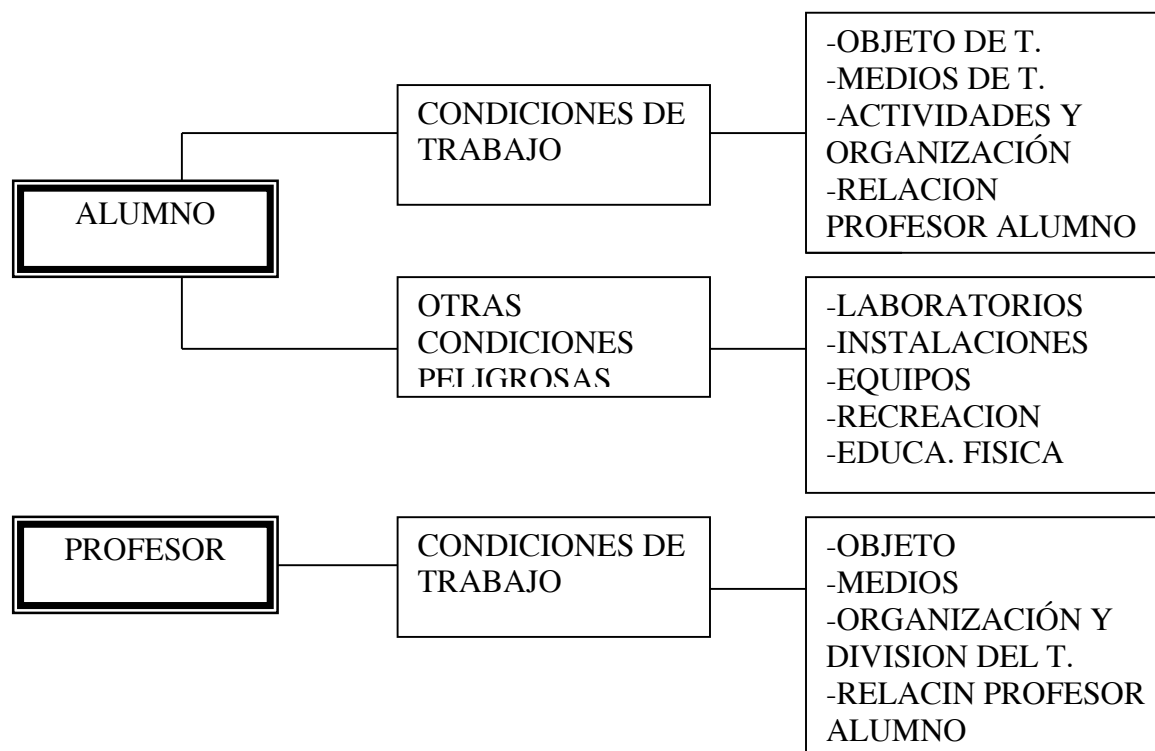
ALUMNO

CONDICIONES DE TRABAJO

-OBJETO DE T.
-MEDIOS DE T.
-ACTIVIDADES Y ORGANIZACIÓN
-RELACION PROFESOR ALUMNO

OTRAS CONDICIONES PELIGROSAS

-LABORATORIOS
-INSTALACIONES
-EQUIPOS
-RECREACION
-EDUCA. FISICA

PROFESOR

CONDICIONES DE TRABAJO

-OBJETO
-MEDIOS
-ORGANIZACIÓN Y DIVISION DEL T.
-RELACIN PROFESOR ALUMNO